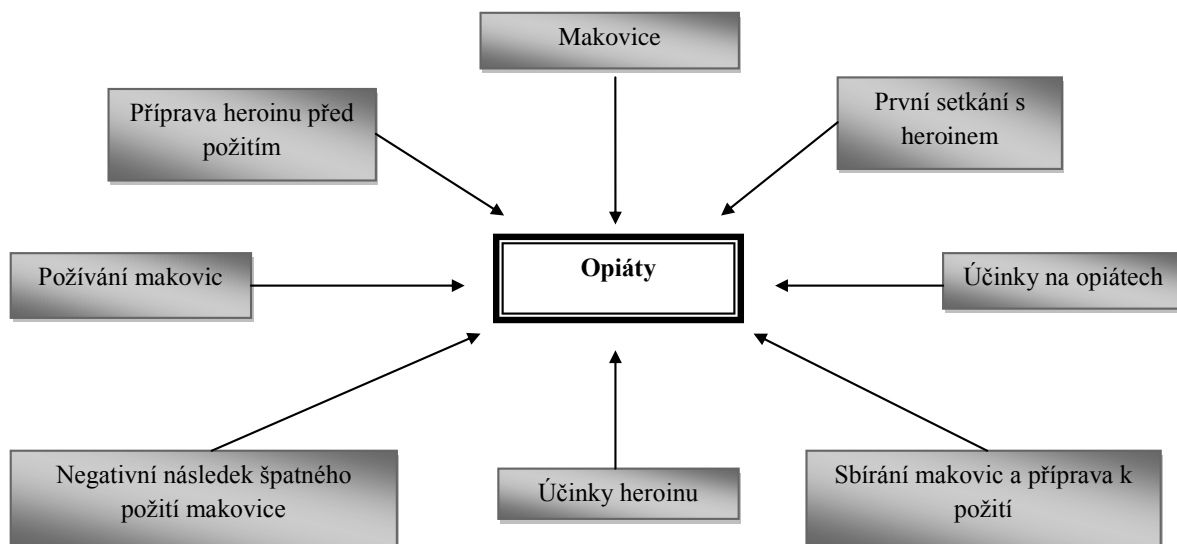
Makovice

Příprava heroinu před požitím

První setkání s heroinem

Požívání makovic

Opiáty

Účinky na opiátech

Negativní následek špatného požití makovice

Účinky heroinu

Sbírání makovic a příprava k požití